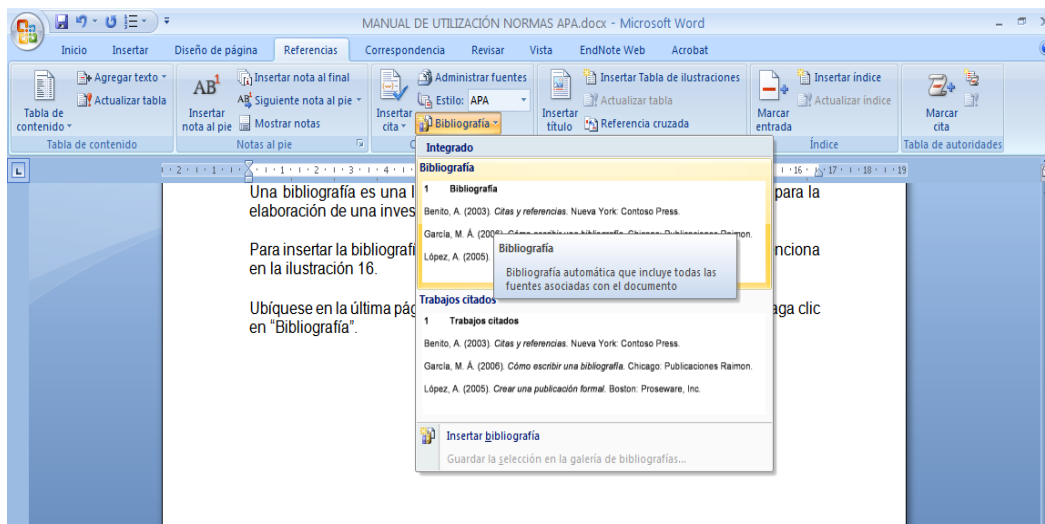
MANUAL DE UTILIZACIÓN NORMAS APA.docx - Microsoft Word

Inicio Insertar Diseño de página Referencias Correspondencia Revisar Vista EndNote Web Acrobat

Agregar texto
Actualizar tabla
Tabla de contenido
Tabla de contenido

Insertar nota al final
Siguiente nota al pie
Mostrar notas
Insertar nota al pie
Notas al pie

Administrar fuentes
Estilo: APA
Bibliografía
Insertar cita

Insertar Tabla de ilustraciones
Actualizar tabla
Referencia cruzada
Insertar título

Insertar índice
Actualizar índice
Marcar entrada
Índice

Marcar cita
Tabla de autoridades

Una bibliografía es una l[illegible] para la elaboración de una inves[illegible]

Para insertar la bibliografí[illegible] nciona en la ilustración 16.

Ubíquese en la última pág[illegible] aga clic en "Bibliografía".

Integrado

Bibliografía

1 Bibliografía

Benito, A. (2003). Citas y referencias. Nueva York: Contoso Press.

García, M. Á. (2006). Cómo escribir una bibliografía. Chicago: Publicaciones Raimon.

López, A. (2005). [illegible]

Bibliografía

Bibliografía automática que incluye todas las fuentes asociadas con el documento

Trabajos citados

1 Trabajos citados

Benito, A. (2003). Citas y referencias. Nueva York: Contoso Press.

García, M. Á. (2006). Cómo escribir una bibliografía. Chicago: Publicaciones Raimon.

López, A. (2005). Crear una publicación formal. Boston: Proseware, Inc.

Insertar bibliografía

Guardar la selección en la galería de bibliografías...